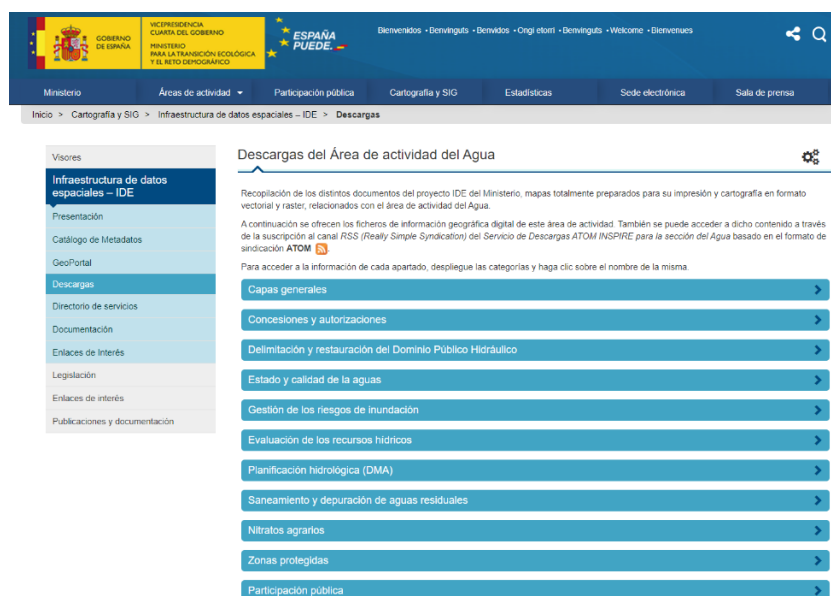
GOBIERNO DE ESPAÑA
VICEPRESIDENCIA CUARTA DEL GOBIERNO
MINISTERIO PARA LA TRANSICIÓN ECOLÓGICA Y EL RETO DEMOGRÁFICO
ESPAÑA PUEDE.

Bienvenidos • Benvinguts • Benvidos • Ongi etorri • Benvinguts • Welcome • Bienvenues

Ministerio | Áreas de actividad | Participación pública | Cartografía y SIG | Estadísticas | Sede electrónica | Sala de prensa

Inicio > Cartografía y SIG > Infraestructura de datos espaciales – IDE > Descargas

Visores
Infraestructura de datos espaciales – IDE
Presentación
Catálogo de Metadatos
GeoPortal
Descargas
Directorio de servicios
Documentación
Enlaces de Interés
Legislación
Enlaces de interés
Publicaciones y documentación

Descargas del Área de actividad del Agua

Recopilación de los distintos documentos del proyecto IDE del Ministerio, mapas totalmente preparados para su impresión y cartografía en formato vectorial y raster, relacionados con el área de actividad del Agua.

A continuación se ofrecen los ficheros de información geográfica digital de este área de actividad. También se puede acceder a dicho contenido a través de la suscripción al canal RSS (Really Simple Syndication) del Servicio de Descargas ATOM INSPIRE para la sección del Agua basado en el formato de sindicación ATOM

Para acceder a la información de cada apartado, despliegue las categorías y haga clic sobre el nombre de la misma.

Capas generales
Concesiones y autorizaciones
Delimitación y restauración del Dominio Público Hidráulico
Estado y calidad de la aguas
Gestión de los riesgos de inundación
Evaluación de los recursos hídricos
Planificación hidrológica (DMA)
Saneamiento y depuración de aguas residuales
Nitratos agrarios
Zonas protegidas
Participación pública